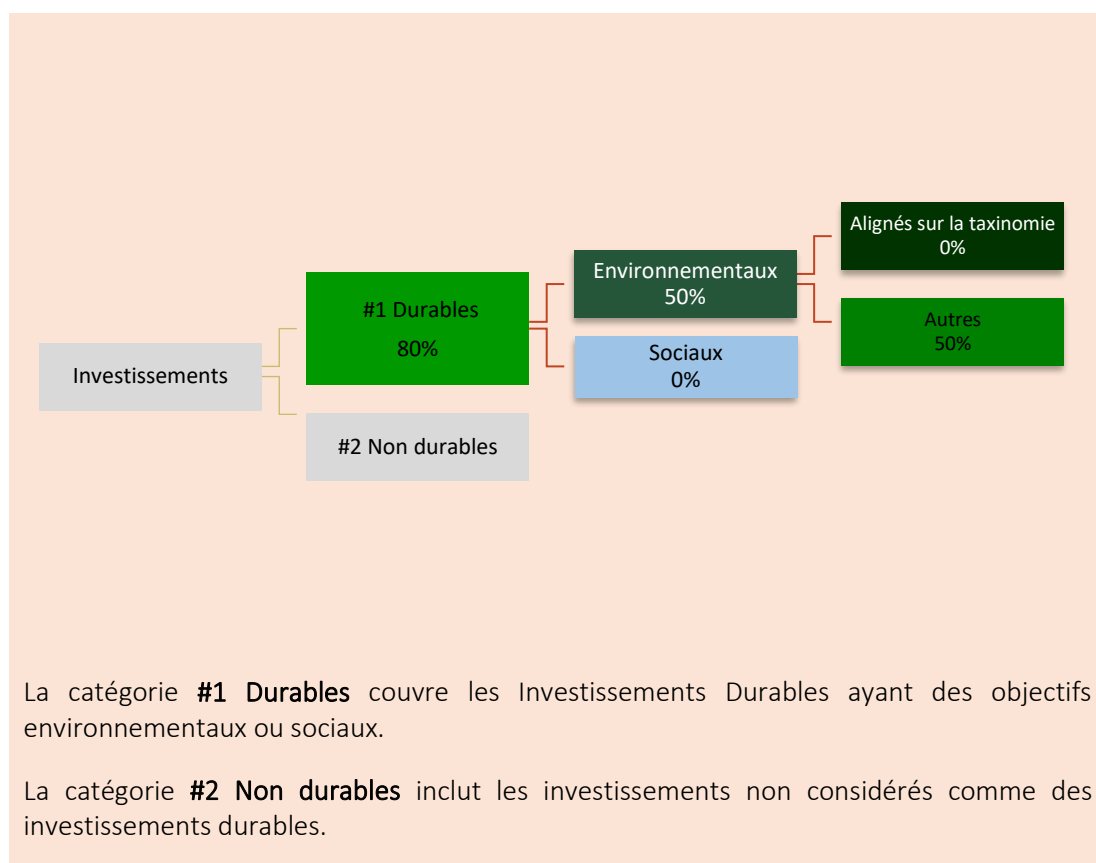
Investissements

#1 Durables
80%

#2 Non durables

Environnementaux
50%

Sociaux
0%

Alignés sur la taxinomie
0%

Autres
50%

La catégorie **#1 Durables** couvre les Investissements Durables ayant des objectifs environnementaux ou sociaux.

La catégorie **#2 Non durables** inclut les investissements non considérés comme des investissements durables.